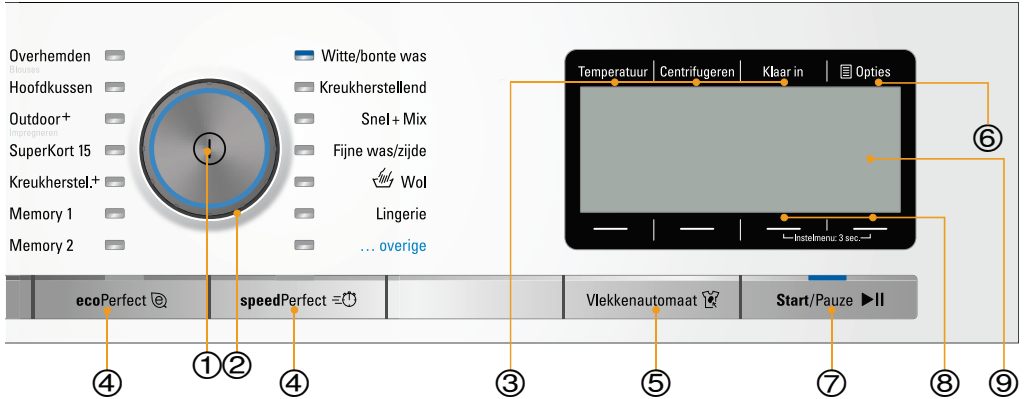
Overhemden
Blouses
Hoofdkussen
Outdoor+
Impregneren
SuperKort 15
Kreukherstel.+
Memory 1
Memory 2

Witte/bonte was
Kreukherstellend
Snel + Mix
Fijne was/zijde
Wol
Lingerie
... overige

Temperatuur | Centrifugeren | Klaar in | Opties

Instelmenu: 3 sec.

ecoPerfect
speedPerfect
Vlekkenautomaat
Start/Pauze ▶II

①
②
③
④
④
⑤
⑥
⑦
⑧
⑨